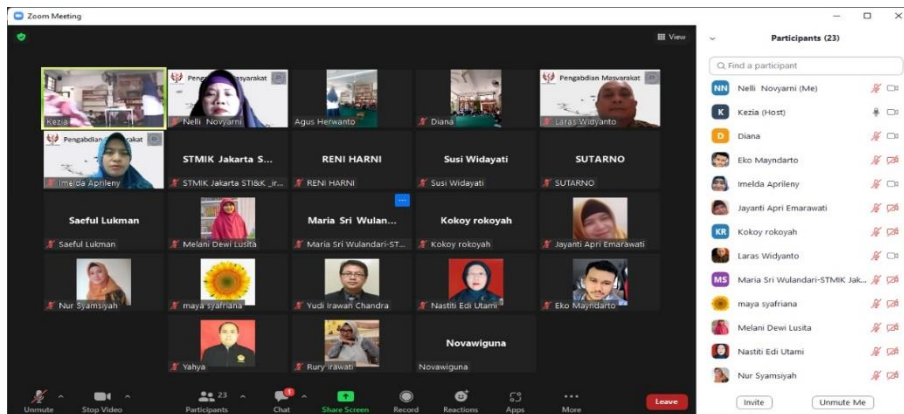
Zoom Meeting

View

Kezia

Pengabdian Masyarakat

Nelli Novyarni

Agus Herwanto

Diana

Pengabdian Masyarakat

Laras Widyanto

Pengabdian Masyarakat

Imelda Aprileny

STMIK Jakarta S...

STMIK Jakarta STI&K _ir...

RENI HARNI

RENI HARNI

Susi Widayati

Susi Widayati

SUTARNO

SUTARNO

Saeful Lukman

Saeful Lukman

Melani Dewi Lusita

Maria Sri Wulan...

Maria Sri Wulandari-ST...

Kokoy rokoyah

Kokoy rokoyah

Jayanti Apri Emarawati

Nur Syamsiyah

maya syafriana

Yudi Irawati Chandra

Nastiti Edi Utami

Eko Mayndarto

Yahya

Rury Irawati

Novawiguna

Novawiguna

Unmute

Stop Video

23

Participants

Chat

Share Screen

Record

Reactions

Apps

More

Leave

Participants (23)

Find a participant

NN Nelli Novyarni (Me)

K Kezia (Host)

D Diana

Eko Mayndarto

Imelda Aprileny

Jayanti Apri Emarawati

KR Kokoy rokoyah

Laras Widyanto

MS Maria Sri Wulandari-STMIK Jak...

maya syafriana

Melani Dewi Lusita

Nastiti Edi Utami

Nur Syamsiyah

Invite

Unmute Me